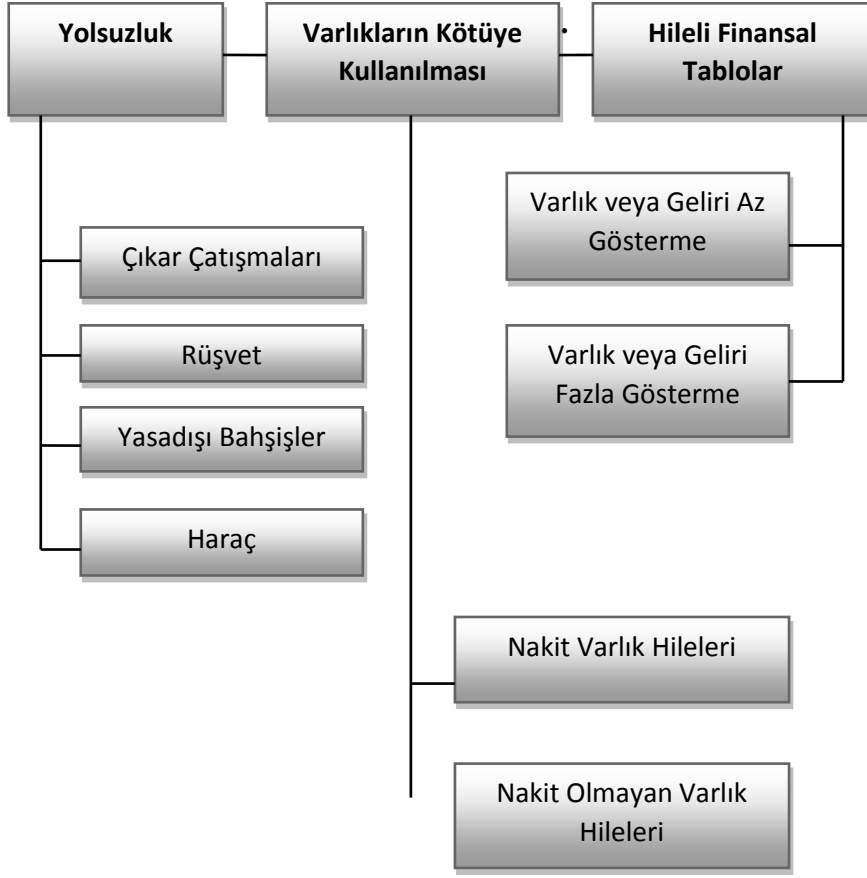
Yolsuzluk

Varlıkların Kötüye Kullanılması

Hileli Finansal Tablolar

Varlık veya Geliri Az Gösterme

Varlık veya Geliri Fazla Gösterme

Çıkar Çatışmaları

Rüşvet

Yasadışı Bahşişler

Haraç

Nakit Varlık Hileleri

Nakit Olmayan Varlık Hileleri